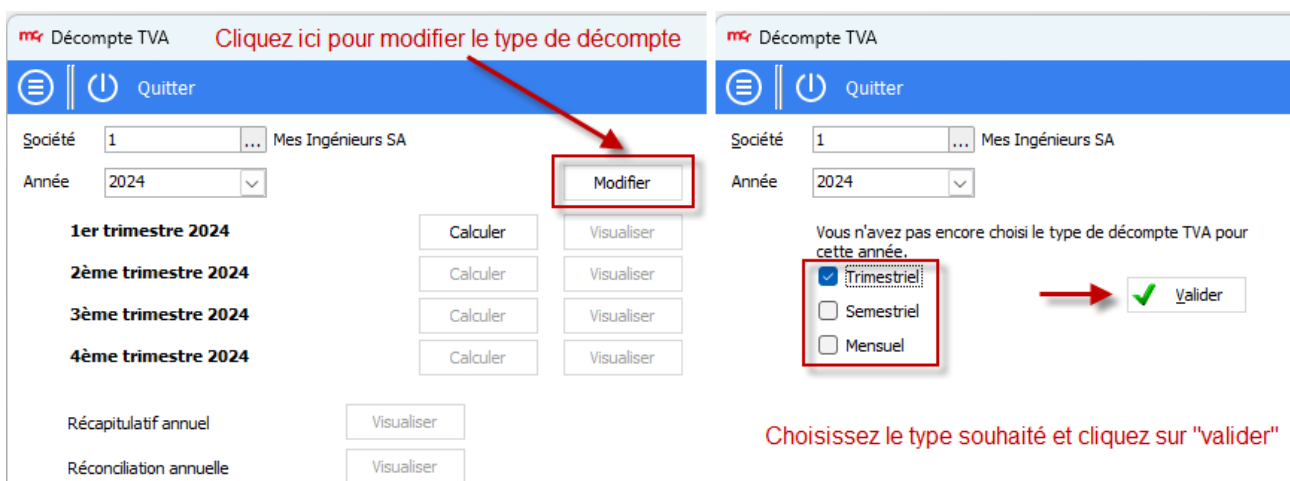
mcr Décompte TVA

Cliquez ici pour modifier le type de décompte

Quitter

Société 1 ... Mes Ingénieurs SA

Année 2024

Modifier

1er trimestre 2024 Calculer Visualiser

2ème trimestre 2024 Calculer Visualiser

3ème trimestre 2024 Calculer Visualiser

4ème trimestre 2024 Calculer Visualiser

Récapitulatif annuel Visualiser

Réconciliation annuelle Visualiser

mcr Décompte TVA

Quitter

Société 1 ... Mes Ingénieurs SA

Année 2024

Vous n'avez pas encore choisi le type de décompte TVA pour cette année.

Trimestriel

Semestriel

Mensuel

Valider

Choisissez le type souhaité et cliquez sur "valider"